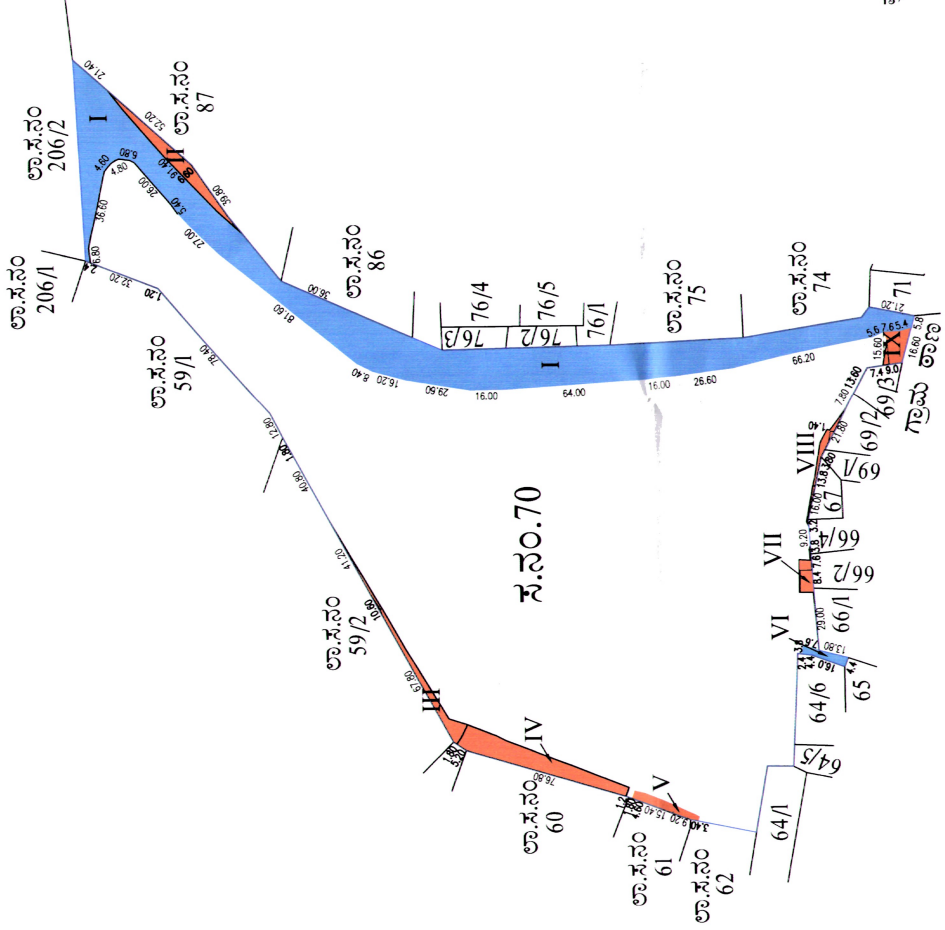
స.నెం.70

I

II

III

IV

V

VI

VII

VIII

IX

ఆ.స.నెం 206/2

ఆ.స.నెం 87

ఆ.స.నెం 206/1

ఆ.స.నెం 86

ఆ.స.నెం 59/1

ఆ.స.నెం 75

ఆ.స.నెం 74

ఆ.స.నెం 59/2

ఆ.స.నెం 60

ఆ.స.నెం 61

ఆ.స.నెం 62

76/4

76/5

76/3

76/2

76/1

71

69/3

69/2

69/1

67

66/4

66/2

66/1

65

64/6

64/5

64/1

గ్రామ

21.40

52.20

4.60

4.80

6.80

26.00

36.60

5.40

39.80

27.00

6.80

32.20

1.20

36.00

81.60

78.40

8.40

16.20

29.60

16.00

64.00

16.00

26.60

66.20

21.20

5.6

7.6

5.4

5.8

15.60

16.60

7.4

9.0

13.60

7.80

1.40

21.80

13.8

3.80

16.00

3.2

9.20

8.4

7.6

13.8

29.00

13.80

7.6

16.0

4.4

12.80

1.80

40.80

41.20

10.60

67.80

1.80

5.80

76.80

1.80

15.40

9.20

3.40